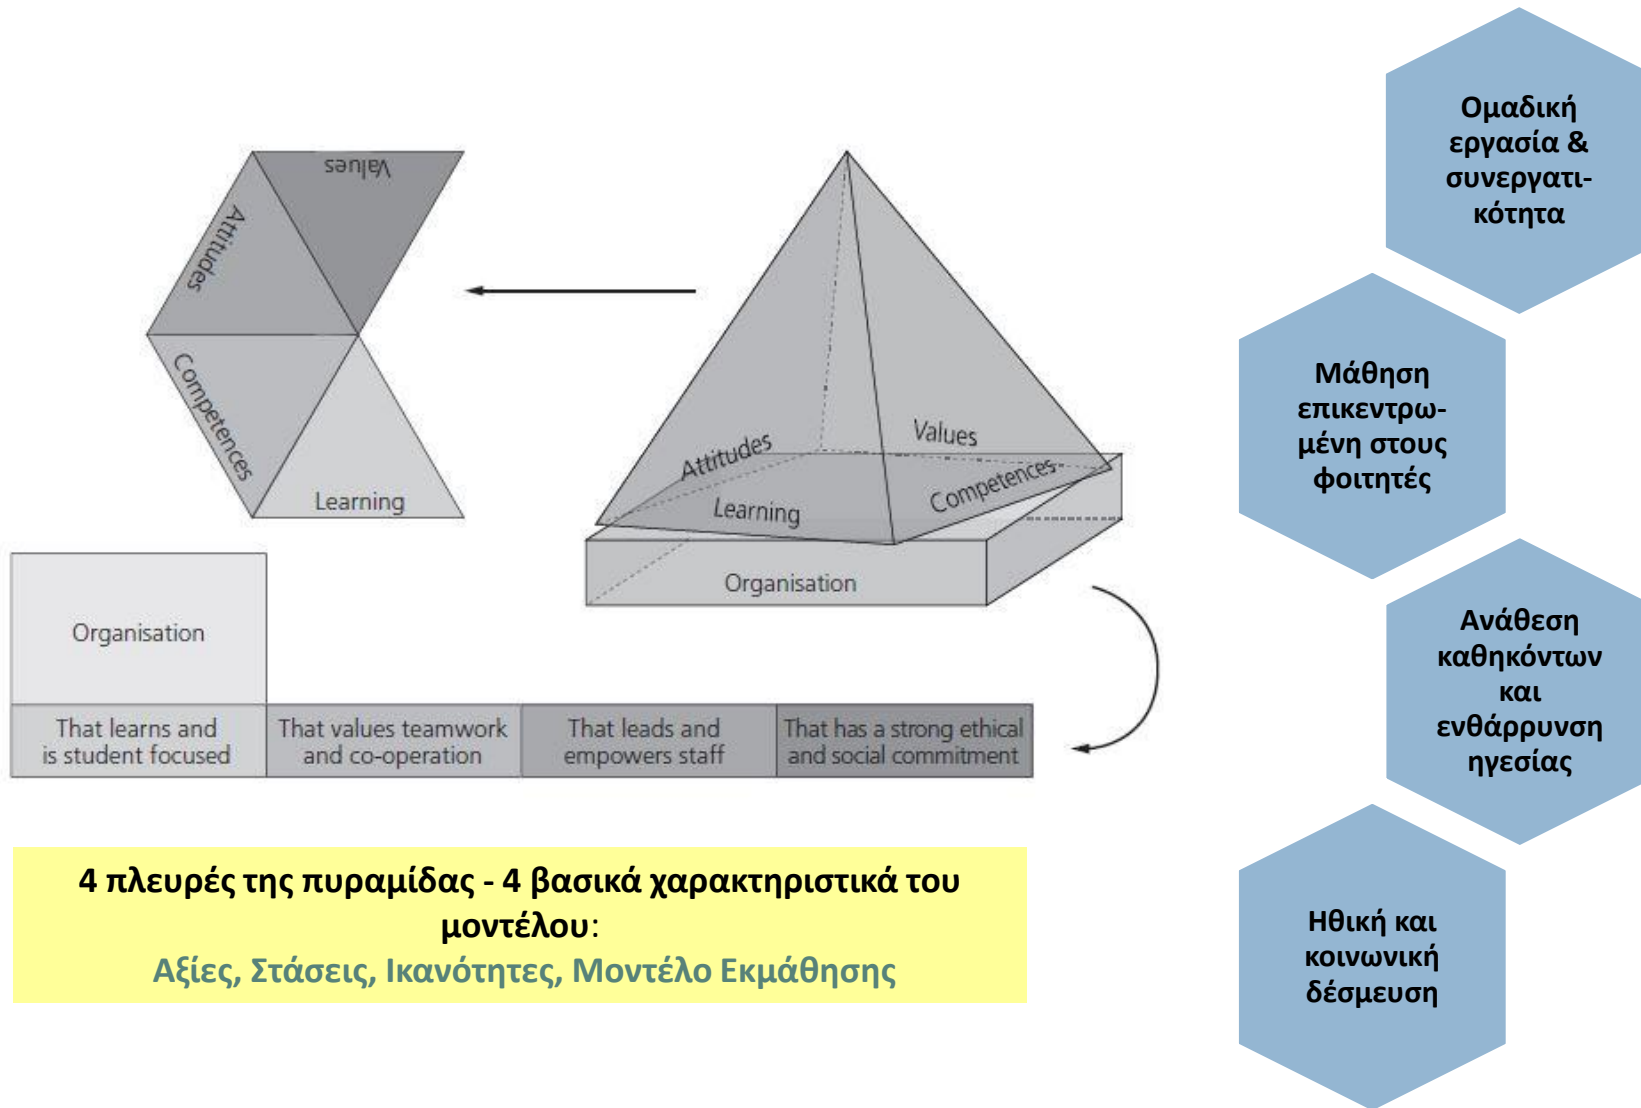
Values

Attitudes

Competences

Learning

Attitudes

Values

Learning

Competences

Organisation

Organisation

| That learns and is student focused | That values teamwork and co-operation | That leads and empowers staff | That has a strong ethical and social commitment |
|---|---|---|---|

4 πλευρές της πυραμίδας - 4 βασικά χαρακτηριστικά του μοντέλου:
Αξίες, Στάσεις, Ικανότητες, Μοντέλο Εκμάθησης

Ομαδική εργασία & συνεργατικότητα

Μάθηση επικεντρωμένη στους φοιτητές

Ανάθεση καθηκόντων και ενθάρρυνση ηγεσίας

Ηθική και κοινωνική δέσμευση